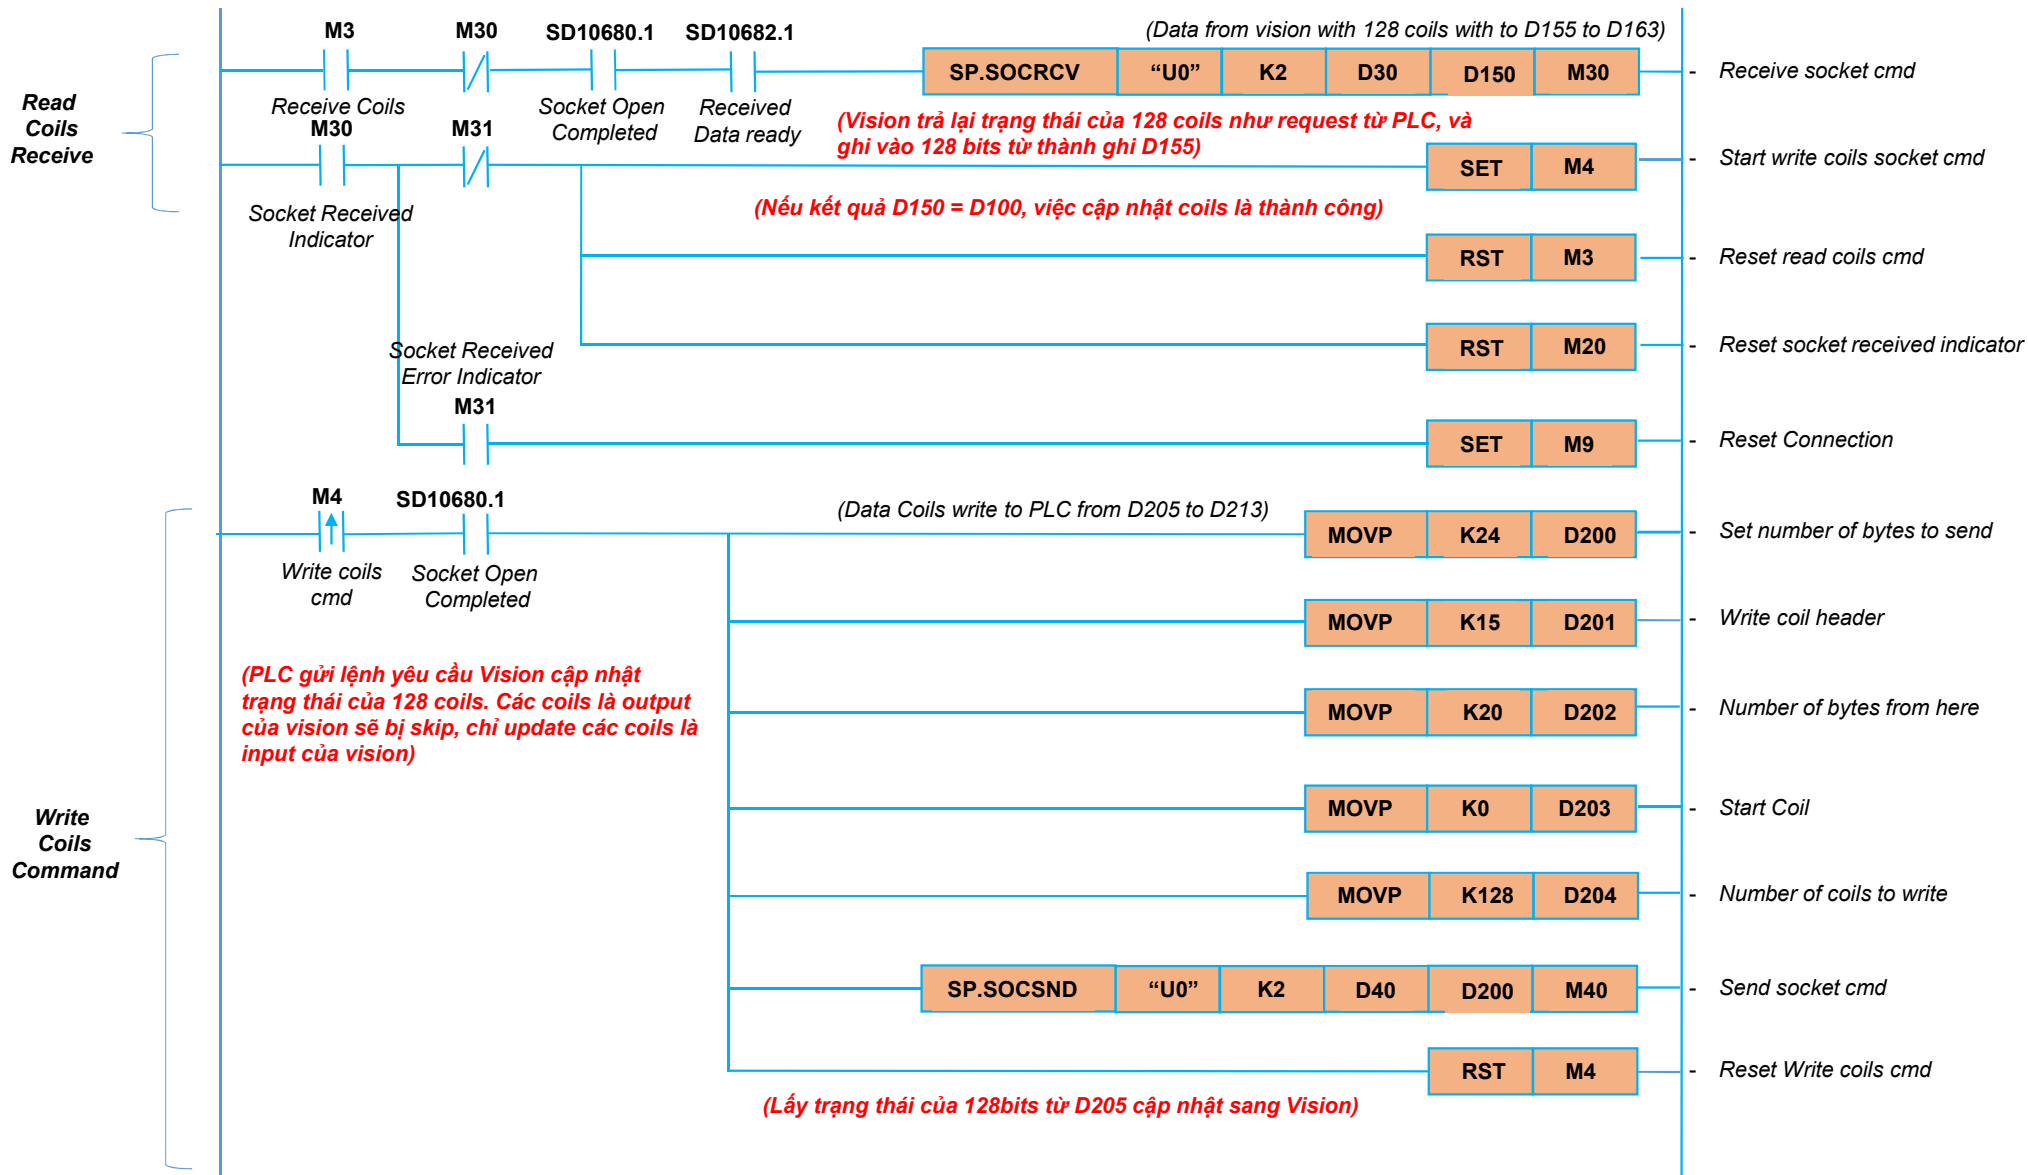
Read Coils Receive

M3
Receive Coils

M30

SD10680.1
Socket Open Completed

SD10682.1
Received Data ready

(Data from vision with 128 coils with to D155 to D163)

| SP.SOCRCV | "U0" | K2 | D30 | D150 | M30 |
|---|---|---|---|---|---|

- Receive socket cmd

M30
Socket Received Indicator

M31

(Vision trả lại trạng thái của 128 coils như request từ PLC, và ghi vào 128 bits từ thành ghi D155)

| SET | M4 |
|---|---|

- Start write coils socket cmd

(Nếu kết quả D150 = D100, việc cập nhật coils là thành công)

| RST | M3 |
|---|---|

- Reset read coils cmd

| RST | M20 |
|---|---|

- Reset socket received indicator

Socket Received Error Indicator
M31

| SET | M9 |
|---|---|

- Reset Connection

Write Coils Command

M4
Write coils cmd

SD10680.1
Socket Open Completed

(Data Coils write to PLC from D205 to D213)

| MOVP | K24 | D200 |
|---|---|---|

- Set number of bytes to send

| MOVP | K15 | D201 |
|---|---|---|

- Write coil header

(PLC gửi lệnh yêu cầu Vision cập nhật trạng thái của 128 coils. Các coils là output của vision sẽ bị skip, chỉ update các coils là input của vision)

| MOVP | K20 | D202 |
|---|---|---|

- Number of bytes from here

| MOVP | K0 | D203 |
|---|---|---|

- Start Coil

| MOVP | K128 | D204 |
|---|---|---|

- Number of coils to write

| SP.SOCSND | "U0" | K2 | D40 | D200 | M40 |
|---|---|---|---|---|---|

- Send socket cmd

| RST | M4 |
|---|---|

- Reset Write coils cmd

(Lấy trạng thái của 128bits từ D205 cập nhật sang Vision)